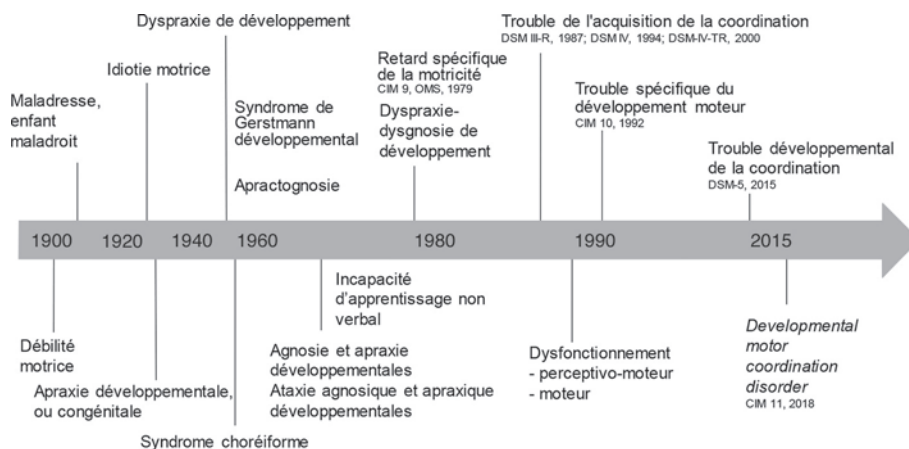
Dyspraxie de développement

Trouble de l'acquisition de la coordination
DSM III-R, 1987; DSM IV, 1994; DSM-IV-TR, 2000

Idiotie motrice

Retard spécifique de la motricité
CIM 9, OMS, 1979

Maladresse, enfant maladroit

Syndrome de Gerstmann développemental

Dyspraxie-dysgnosie de développement

Trouble spécifique du développement moteur
CIM 10, 1992

Apractognosie

Trouble développemental de la coordination
DSM-5, 2015

1900 1920 1940 1960 1980 1990 2015

Incapacité d'apprentissage non verbal

Débilité motrice

Agnosie et apraxie développementales
Ataxie agnosique et apraxique développementales

Dysfonctionnement
- perceptivo-moteur
- moteur

*Developmental motor coordination disorder*
CIM 11, 2018

Apraxie développementale, ou congénitale

Syndrome choréiforme